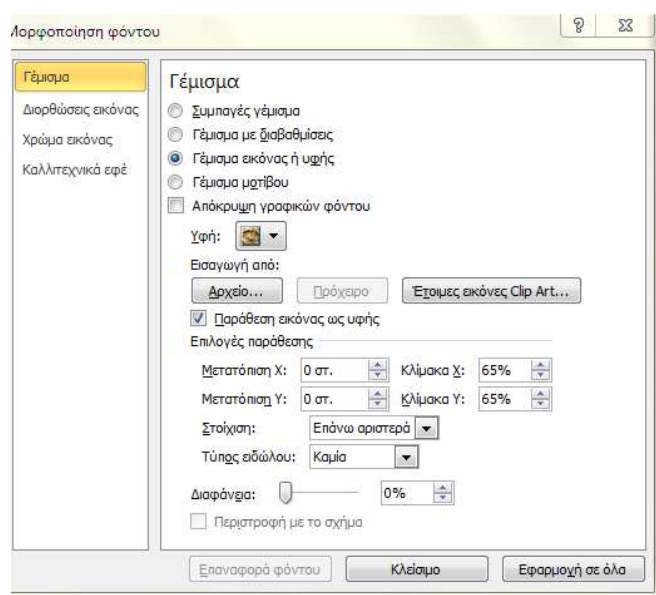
Μορφοποίηση φόντου

?

Γέμισμα
Διορθώσεις εικόνας
Χρώμα εικόνας
Καλλιτεχνικά εφέ

Γέμισμα

Συμπαγές γέμισμα
Γέμισμα με διαβαθμίσεις
Γέμισμα εικόνας ή υφής
Γέμισμα μοτίβου
Απόκρυψη γραφικών φόντου

Υφή:

Εισαγωγή από:

Αρχείο...
Πρόχειρο
Έτοιμες εικόνες Clip Art...

Παράθεση εικόνας ως υφής

Επιλογές παράθεσης

| Μετατόπιση X: | 0 στ. | Κλίμακα X: | 65% |
|---|---|---|---|
| Μετατόπιση Y: | 0 στ. | Κλίμακα Y: | 65% |

Στοίχιση: Επάνω αριστερά
Τύπος ειδώλου: Καμία

Διαφάνεια: 0%

Περιστροφή με το σχήμα

Επαναφορά φόντου
Κλείσιμο
Εφαρμογή σε όλα